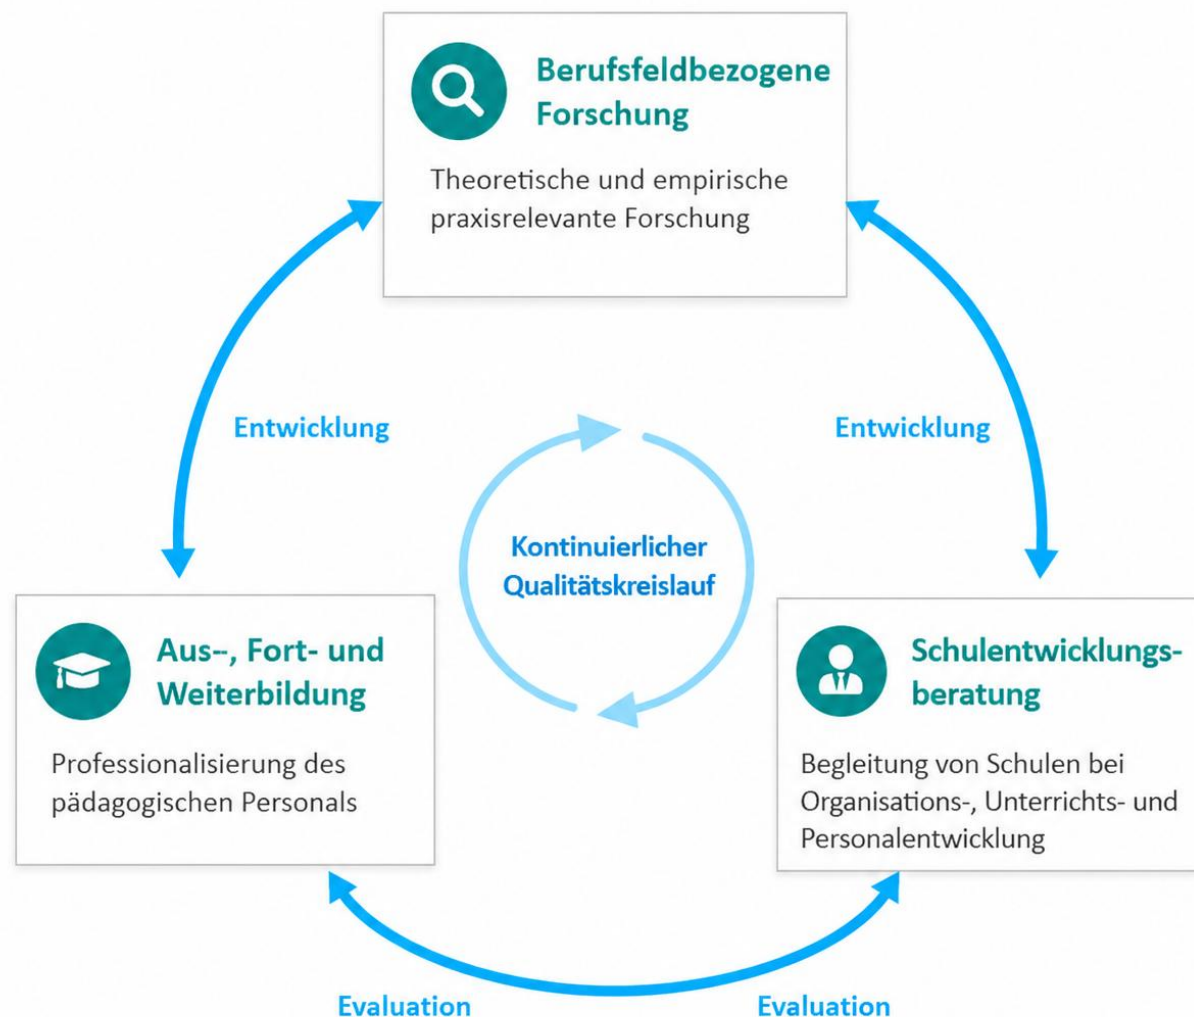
Berufsfeldbezogene Forschung

Theoretische und empirische praxisrelevante Forschung

Entwicklung

Entwicklung

Kontinuierlicher Qualitätskreislauf

Aus--, Fort- und Weiterbildung

Professionalisierung des pädagogischen Personals

Schulentwicklungsberatung

Begleitung von Schulen bei Organisations-, Unterrichts- und Personalentwicklung

Evaluation

Evaluation